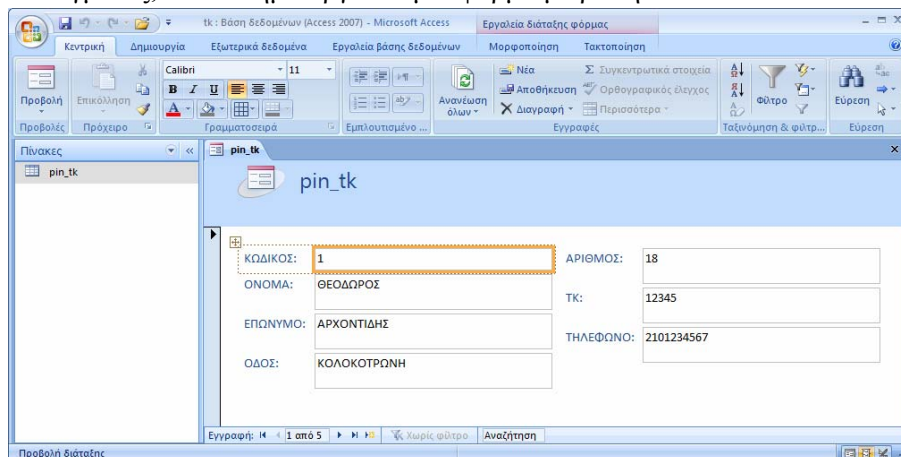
tk : Βάση δεδομένων (Access 2007) - Microsoft Access

Εργαλεία διάταξης φόρμας

Κεντρική
Δημιουργία
Εξωτερικά δεδομένα
Εργαλεία βάσης δεδομένων
Μορφοποίηση
Τακτοποίηση

Προβολή
Επικόλληση
Calibri
11
Ανανέωση όλων
Νέα
Αποθήκευση
Διαγραφή
Σ Συγκεντρωτικά στοιχεία
Ορθογραφικός έλεγχος
Περισσότερα
Φίλτρο
Εύρεση

Προβολές
Πρόχειρο
Γραμματοσειρά
Εμπλουτισμένο ...
Εγγραφές
Ταξινόμηση & φίλτρ...
Εύρεση

Πίνακες
pin_tk

pin_tk

pin_tk

ΚΩΔΙΚΟΣ: 1
ΟΝΟΜΑ: ΘΕΟΔΩΡΟΣ
ΕΠΩΝΥΜΟ: ΑΡΧΟΝΤΙΔΗΣ
ΟΔΟΣ: ΚΟΛΟΚΟΤΡΩΝΗ
ΑΡΙΘΜΟΣ: 18
ΤΚ: 12345
ΤΗΛΕΦΩΝΟ: 2101234567

Εγγραφή: 1 από 5
Χωρίς φίλτρο
Αναζήτηση

Προβολή διάταξης